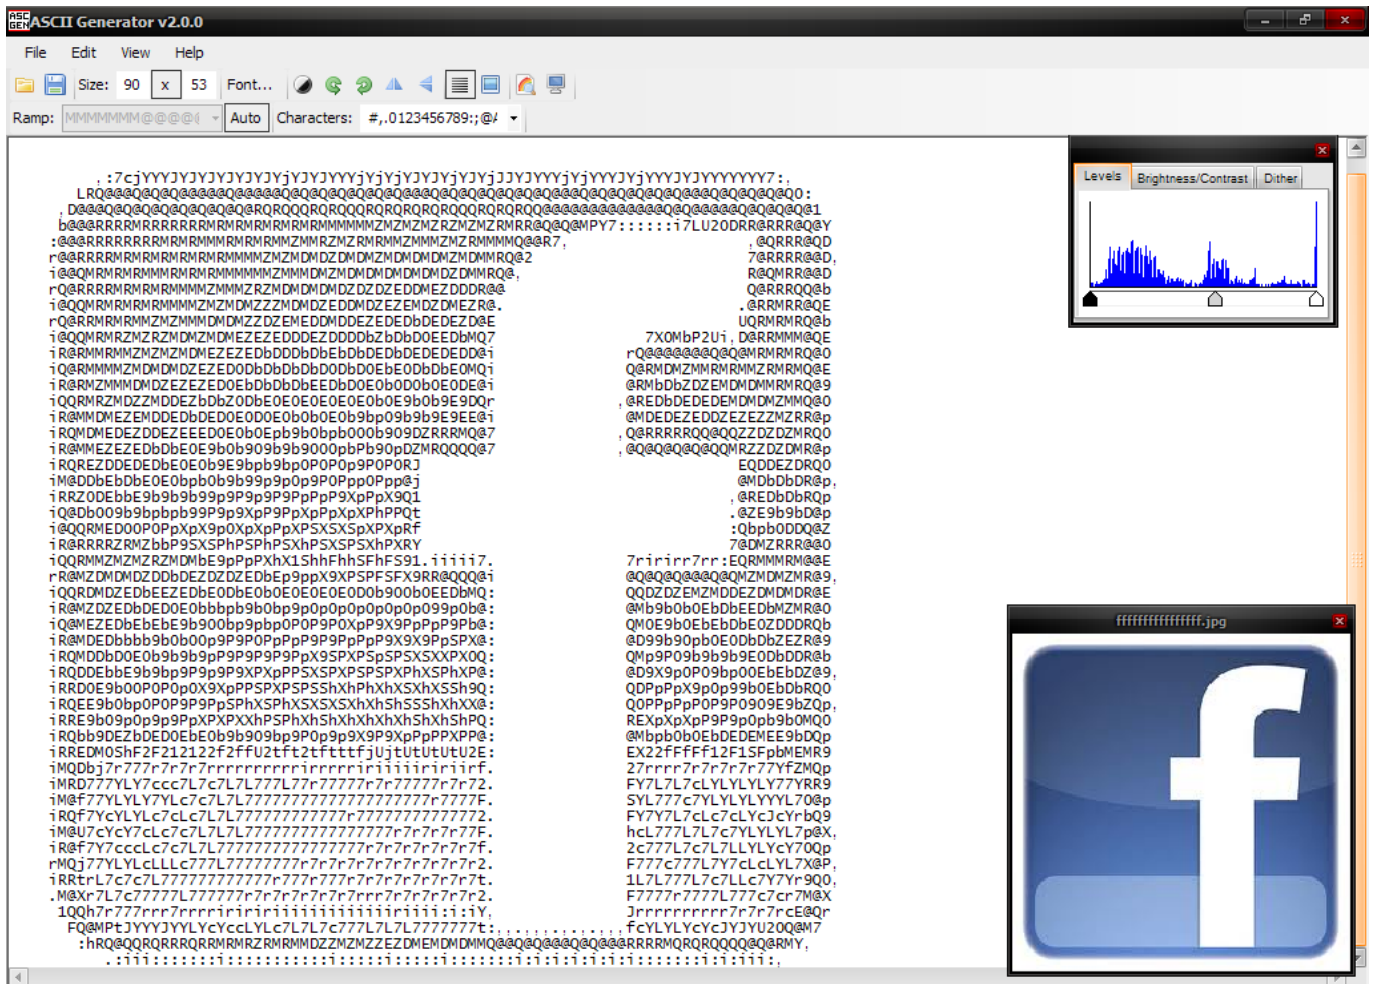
ASCII Generator v2.0.0

File Edit View Help

Size: 90 x 53 Font...

Ramp: MMMMMMM@@@@ Auto Characters: #,.0123456789:;@

Levels Brightness/Contrast Dither

ffffffffffffffff.jpg

.:7cjYYYJYJYJYJYJYjYJYJYYYjYjYjYJYJYjYJYjJJYJYYYjYjYYYJYjYYYJYJYYYYYYY7:.
LRQ@@@Q@Q@Q@@@@@Q@@@@@Q@Q@Q@Q@Q@Q@Q@@@Q@Q@Q@Q@Q@Q@Q@@@Q@Q@Q@Q@Q@Q@@@Q@Q@Q@Q@QQ0:
.D@@@Q@Q@Q@Q@Q@Q@Q@Q@Q@RQRQQQRQRQQQRQRQRQRQRQQQRQRQRQQ@@@@@@@@@@@@@@@Q@Q@@@@@Q@Q@Q@Q@1
b@@@RRRRMRMRRRRRRRMRMRRMRMRMRMRRMMMMMMZMZMZMZRZMZMZRZMZRMRQ@Q@MPY7::::::i7LU2ODRR@RRR@Q@Y
:@@@RRRRRRRRMRMRMMMRMRMRMMZMMRZMZRMRMMZMMMZMZRMMMMQ@R7, ,@QRRR@QD
r@@RRRRMRMRMRMRMRMRMMMZMZMDMDZDMDMZMDMDMDMZMDMMRQ@2 7@RRRR@@D,
i@@QMRMRMRMMMRMRMRMMMMMMZMMMDMZMDMDMDMDMDMDZDMMRQ@, R@QMRR@@D
rQ@RRRRMRMRMRMMMMZMMMZRZMDMDMDMDZDZDZEDDMEZDDDR@@ Q@RRRQQ@b
i@QQMRMRMRMRMMMMZMZMDMZZZMDMDZEDDMDZEZEMDZDMEZR@. .@RRMRR@QE
rQ@RRMRMRMMZMZMMMDMDMZZDZEMEDDMDDEZEDEDbDEDEZD@E UQRMRMRQ@b
i@QQMRMRZMZRZMDMZMDMEZEZEDDDEZDDDDbZbDbD0EEDbMQ7 7XOMbP2Ui,D@RRMMM@QE
iR@RMMRMMZMZMZMDMEZEZEDbDDDbDbEbDbDEDbDEDEDEDD@i rQ@@@@@@@@Q@Q@MRMRMRQ@0
iQ@RMMMMZMDMDMDZEZEDODbDbDbDbDbDODbDEbEODbDbE0MQi Q@RMDMZMMRMRMMZRMRMQ@E
iR@RMZMMMDMDZEZEZEDOEbDbDbDbEEDbDOEObOD0b0EODE@i @RMbDbZDZEMDMDMMRMRQ@9
iQQRMRZMDZZMDDEZbDbZODbEOEOEOEOEObOE9bOb9E9DQr ,@REDbDEDEDEMDMDMZMMQ@0
iR@MMDMEZEMDDEDbDEDOEODOEObObOEOb9bp09b9b9E9EE@i @MDEDEZEDDZEZEZZMZRR@p
iRQMDMEDEZDDEZEEEDOEObOEpb9bObpb000b909DZRRRMQ@7 ,Q@RRRRRQQ@QQZZDZDZMRQ0
iR@MMEZEZEDbDbEOE9bOb909b9b9000pbPb90pDZMRQQQQ@7 ,@Q@Q@Q@Q@QQMRZZDZDMR@p
iRQREZDDEDEDbEOEOb9E9bpb9bpOP0POp9P0PORJ EQDDEZDRQ0
iM@DDbEbDbEOEObpbOb9b99p9p0p9P0PppOPpp@j @MDbDbDR@p,
iRRZODEbbE9b9b9b99p9P9p9P9PpPpP9XpPpX9Q1 ,@REDbDbRQp
iQ@Db009b9bpbpb99P9p9XpP9PpXpPpXpXPhPPQt .@ZE9b9bD@p
i@QQRMEDOOPOPpXpX9pOXpXpPpXPSXSXSpXPXpRf :QbpbODDQ@Z
iR@RRRRZRMZbbP9SXSPhPSPhPSXhPSXSPSXhPXRY 7@DMZRRR@@0
iQQRMMZMZMZRZMDMbE9pPpPXhX1ShhFhhSFhFS91.iiiii7. 7ririrr7rr:EQRMMMRM@@E
rR@MZDMDMDZDDbDEZDZDZEDbEp9ppX9XPSPFSFX9RR@QQQ@i @Q@Q@Q@@@Q@QMZMDMZMR@9,
iQQRDMDZEDbEEZEDbEODbEObOEOEOEOEOD0b900bOEEDbMQ: QQDZDZEMZMDDEZDMDMDR@E
iR@MZDZEDbDEDOEObbbpb9bObp9p0p0p0p0p0p0p099pOb@: @Mb9bObOEbDbEEDbMZMR@0
iQ@MEZDEbEbEbE9b900bp9pbpOPOP9POXpP9X9PpPpP9Pb@: QMOE9bOEbEbDbEOZDDDRQb
iR@MDEDbbbb9bObOOp9P9POPpPpP9P9PpPpP9X9X9PpSPX@: @D99b90pbOEODbDbZEZR@9
iRQMDDbDOEOb9b9b9p9P9P9P9P9PpX9SPXPSpSPSXSXXPXOQ: QMp9P09b9b9b9EODbDDR@b
iRQDDEbbE9b9bp9P9p9P9XPXpPPSXSPXPSPSPXPhXSPhXP@: @D9X9pOP09bp0OEbEbDZ@9,
iRRDOE9bOOPOPOpOX9XpPPSPXPSPSShXhPhXhXSXhXSSh9Q: QDPpPpX9p0p99bOEbDbRQ0
iRQEE9bObpOPOP9P9PpSPhXSPhXSXSXSXhXhShSSShXhXX@: QOPPpPpPOP9P0909E9bZQp,
iRRE9bO9pOp9p9PpXPXPXXhPSPhXhShXhXhXhXhShXhShPQ: REXpXpXpP9P9pOpb9bOMQ0
iRQbb9DEZbDEDOEbEOb9b909bp9P0p9p9X9P9XpPpPPXPP@: @Mbpb0b0EbDEDEMEE9bDQp
iRREDMOShF2F212122f2ffU2tft2tftttfjUjtUtUtUtU2E: EX22fFfFf12F1SFpbMEMR9
iMQDbj7r777r7r7r7rrrrrrrrirrrrrrirriiiiiriririrf. 27rrrr7r7r7r7r77YfZMQp
iMRD777YLY7ccc7L7c7L7L777L77r77777r7r77777r7r72. FY7L7L7cLYLYLYLY77YRR9
iM@f77YLYLY7YLc7c7L7L77777777777777777777r7777F. SYL777c7YLYLYLYYYL70@p
iRQf7YcYLYLc7cLc7L7L77777777777777r77777777777772. FY7Y7L7cLc7cLYcJcYrbQ9
iM@U7cYcY7cLc7c7L7L7L777777777777777777r7r7r7r77F. hcL777L7L7c7YLYLYL7p@X,
iR@f7Y7cccLc7c7L7L7777777777777777777r7r7r7r7r7f. 2c777L7c7L7LLYLYcY70Qp
rMQj77YLYLcLLLc777L77777777r7r7r7r7r7r7r7r7r7r7r72. F777c777L7Y7cLcLYL7X@P,
iRRtrL7c7c7L777777777777r777r777r7r7r7r7r7r7r7r7t. 1L7L777L7c7LLc7Y7Yr9Q0,
.M@Xr7L7c77777L777777r7r7r7r7r7r7rrr7r7r7r7r7r72. F7777r7777L777c7cr7M@X
1QQh7r777rrr7rrrririririiiiiiiiiiiiiririiii:i:iY, Jrrrrrrrrrr7r7r7rcE@Qr
FQ@MPtJYYYJYYLYcYccLYLc7L7L7c777L7L7L7777777t:,,,,,,,,,,,,,fcYLYLYcYcJYJYU20Q@M7
:hRQ@QQRQRRRQRRMRMRZRMRMMDZZMZMZZEZDMEMDMDMMQ@@Q@Q@@@Q@Q@@@RRRRMQRQRQQQQ@Q@RMY,
.:iii:::::::i::::::::::i:::::::::i:::::::i::::::::i:i:i:i:i:i:i::::::::i:i:iii:,